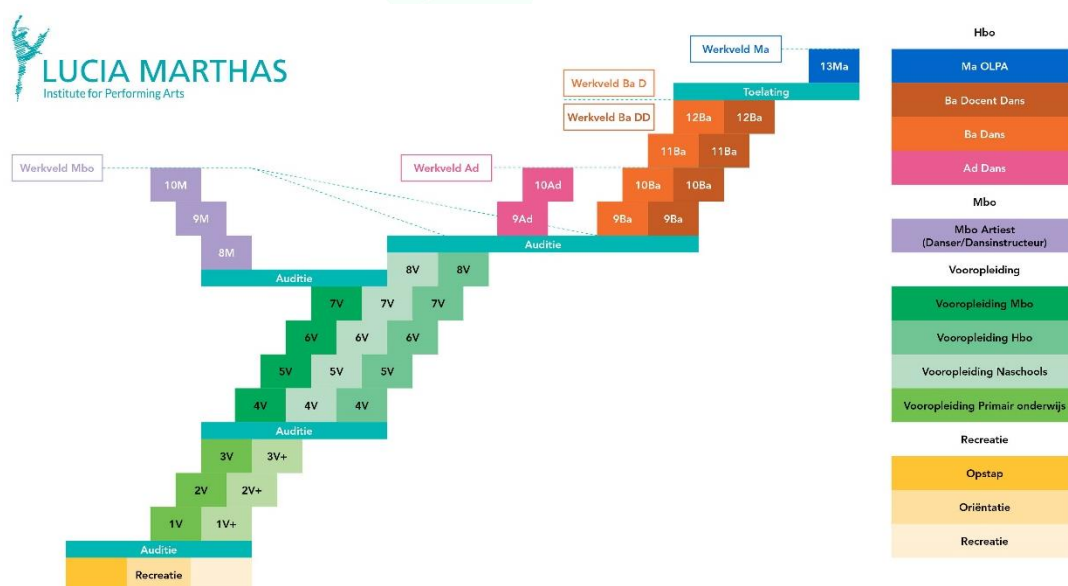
LUCIA MARTHAS
Institute for Performing Arts

Werkveld Ma
13Ma
Toelating
Werkveld Ba D
Werkveld Ba DD
12Ba 12Ba
11Ba 11Ba
Werkveld Mbo
Werkveld Ad
10M
10Ad
10Ba 10Ba
9M
9Ad
9Ba 9Ba
8M
Auditie
Auditie
8V 8V
7V 7V 7V
6V 6V 6V
5V 5V 5V
4V 4V 4V
Auditie
3V 3V+
2V 2V+
1V 1V+
Auditie
Recreatie

Hbo
Ma OLPA
Ba Docent Dans
Ba Dans
Ad Dans
Mbo
Mbo Artiest (Danser/Dansinstructeur)
Vooropleiding
Vooropleiding Mbo
Vooropleiding Hbo
Vooropleiding Naschools
Vooropleiding Primair onderwijs
Recreatie
Opstap
Oriëntatie
Recreatie